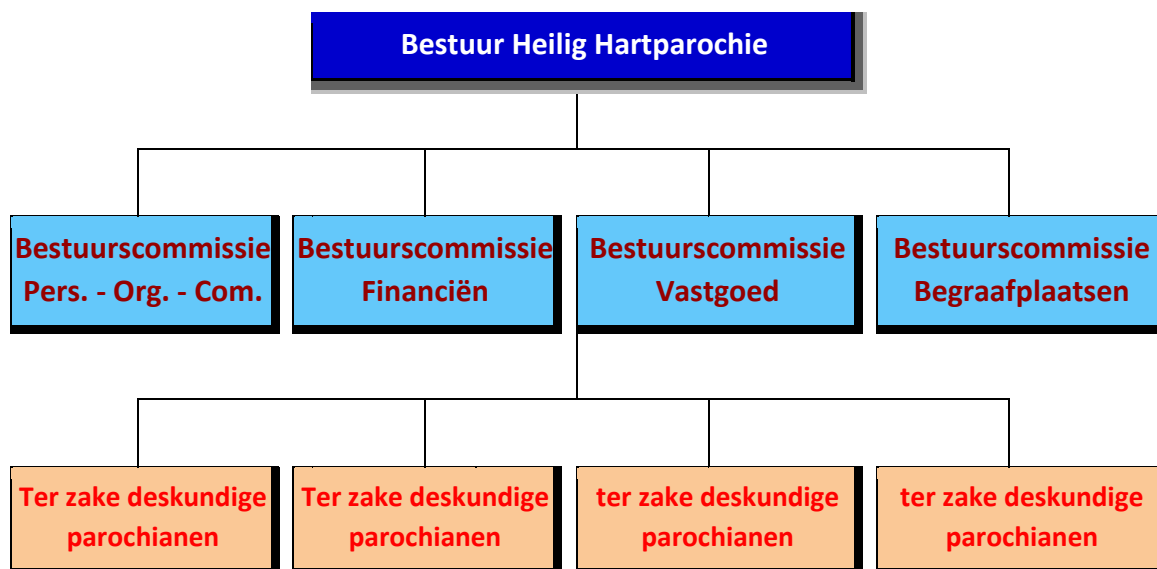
Bestuur Heilig Hartparochie

Bestuurscommissie Pers. - Org. - Com.

Bestuurscommissie Financiën

Bestuurscommissie Vastgoed

Bestuurscommissie Begraafplaatsen

Ter zake deskundige parochianen

Ter zake deskundige parochianen

ter zake deskundige parochianen

ter zake deskundige parochianen